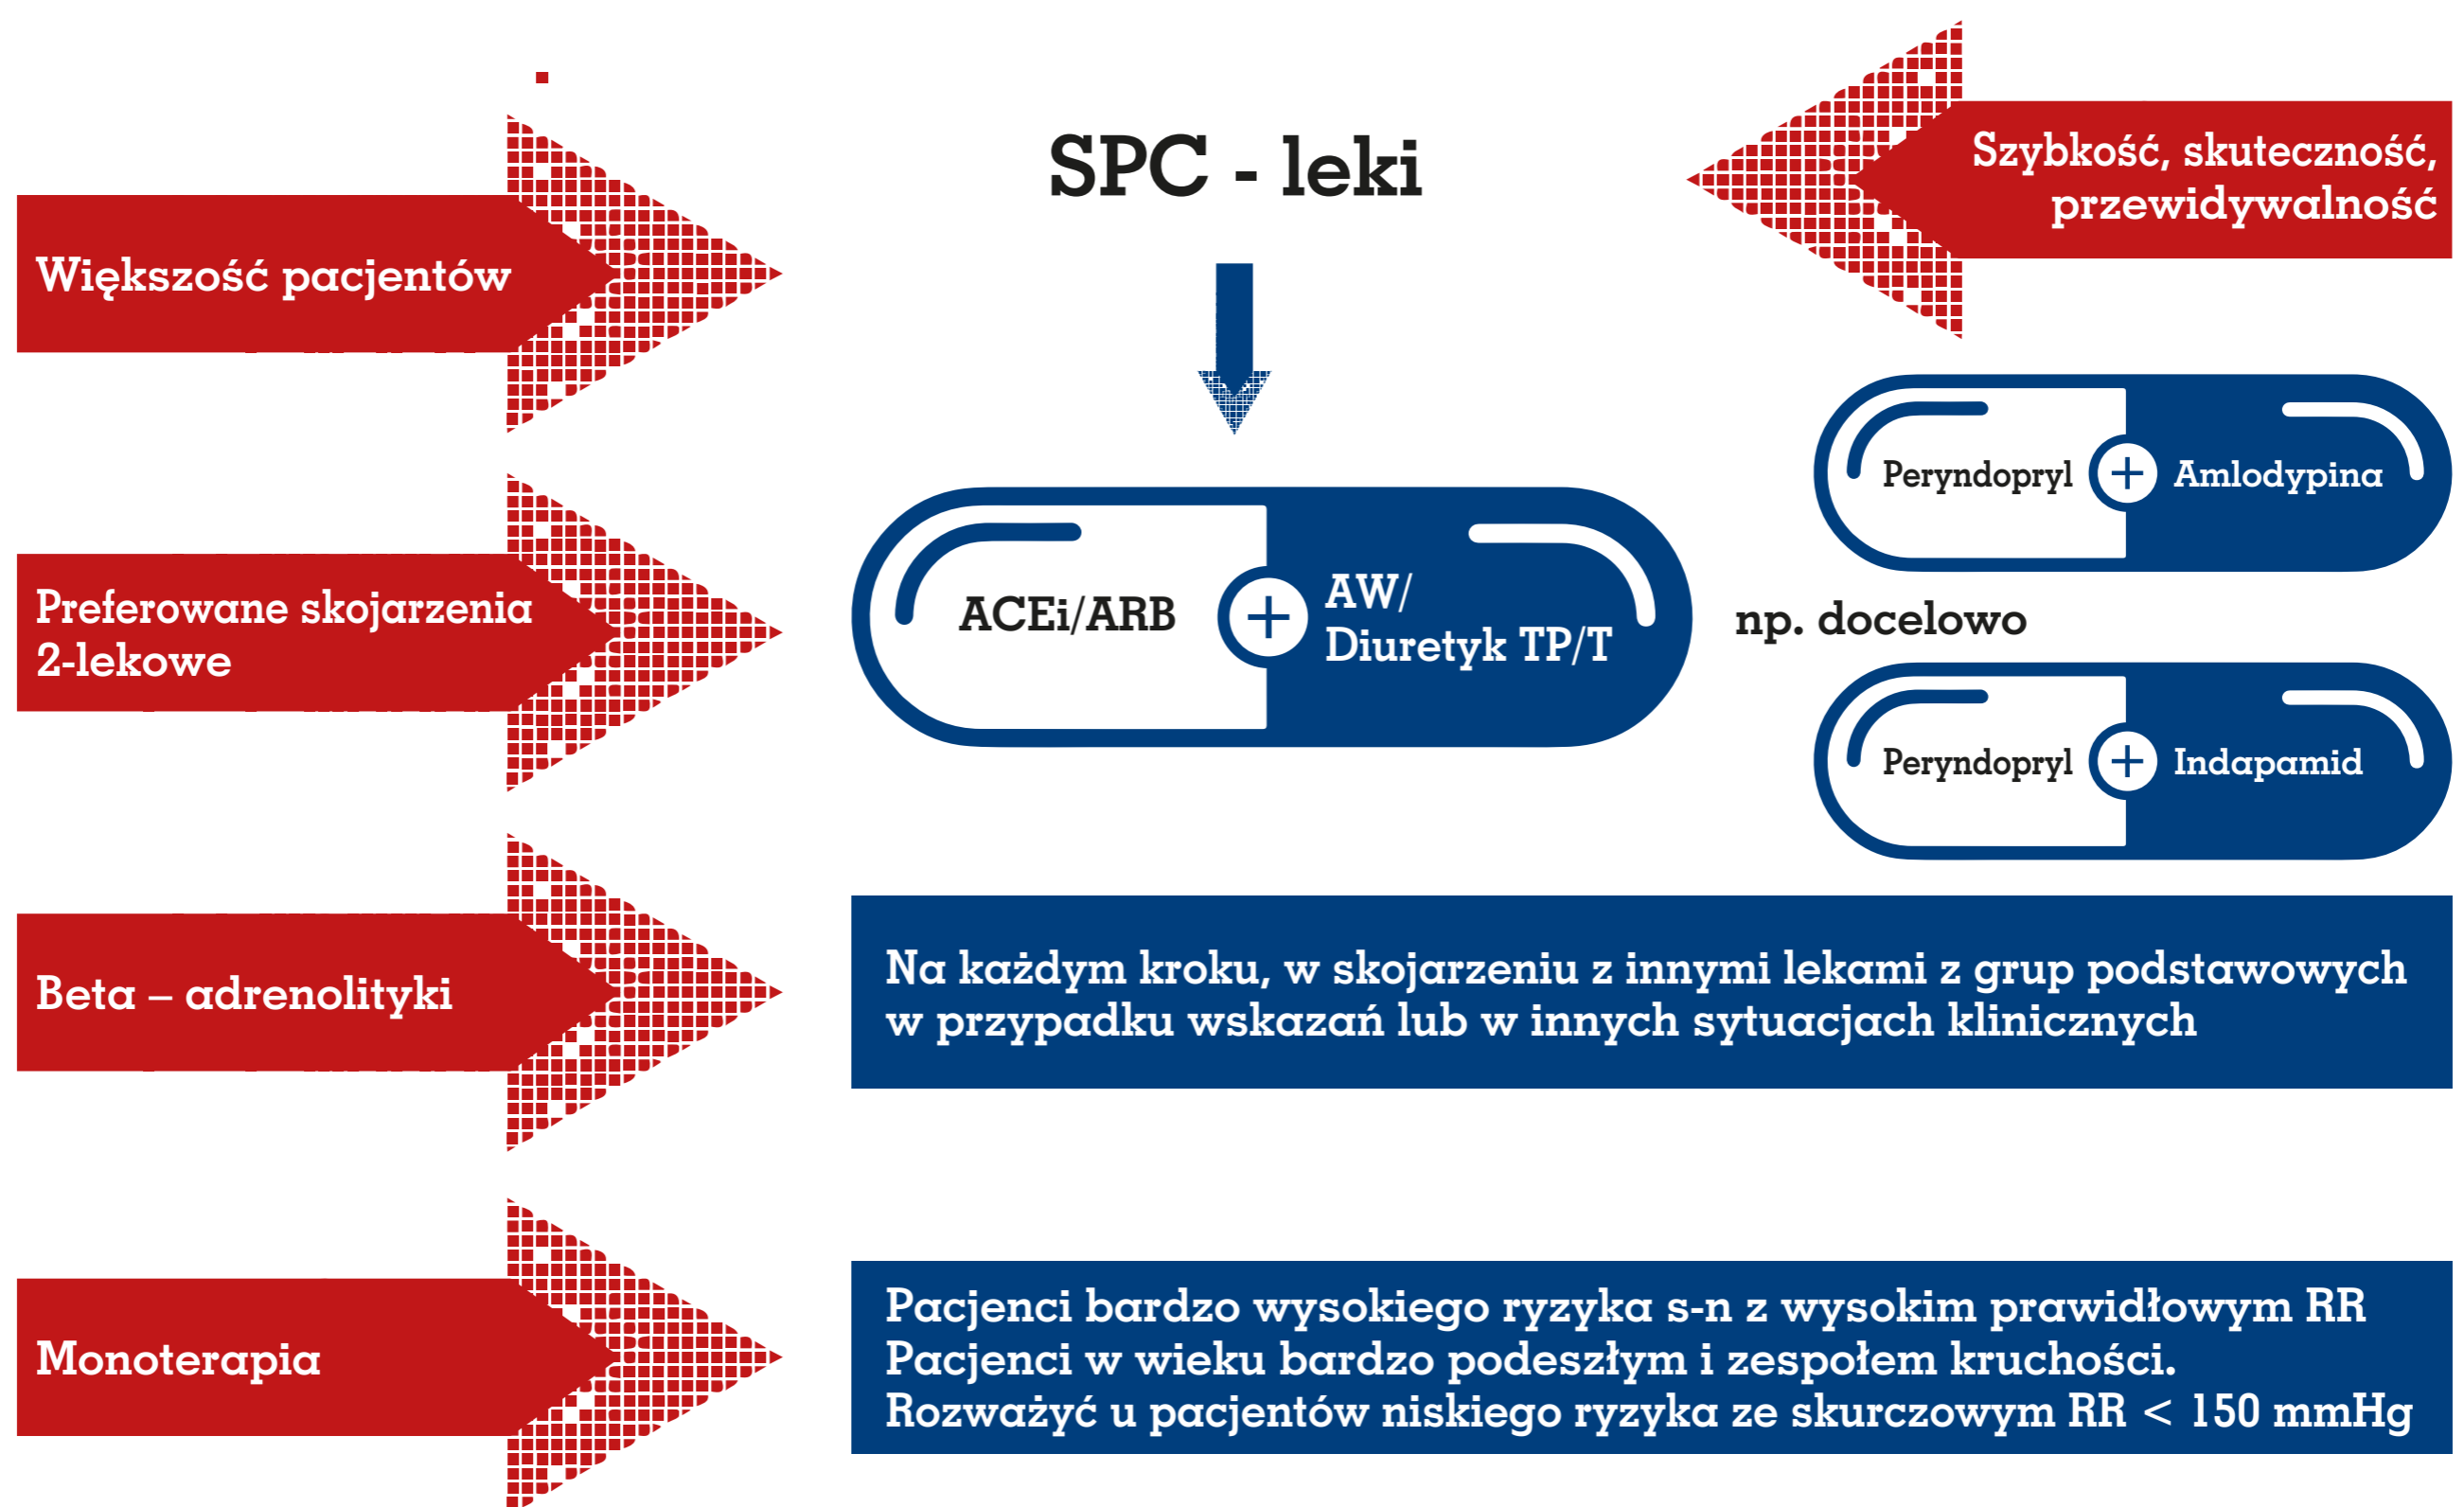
SPC - leki

Szybkość, skuteczność, przewidywalność

Większość pacjentów

Preferowane skojarzenia 2-lekowe

ACEi/ARB + AW/ Diuretyk TP/T

np. docelowo

Peryndopryl + Amlodypina

Peryndopryl + Indapamid

Beta – adrenolityki

Na każdym kroku, w skojarzeniu z innymi lekami z grup podstawowych w przypadku wskazań lub w innych sytuacjach klinicznych

Monoterapia

Pacjenci bardzo wysokiego ryzyka s-n z wysokim prawidłowym RR
Pacjenci w wieku bardzo podeszłym i zespołem kruchości.
Rozważyć u pacjentów niskiego ryzyka ze skurczowym RR < 150 mmHg